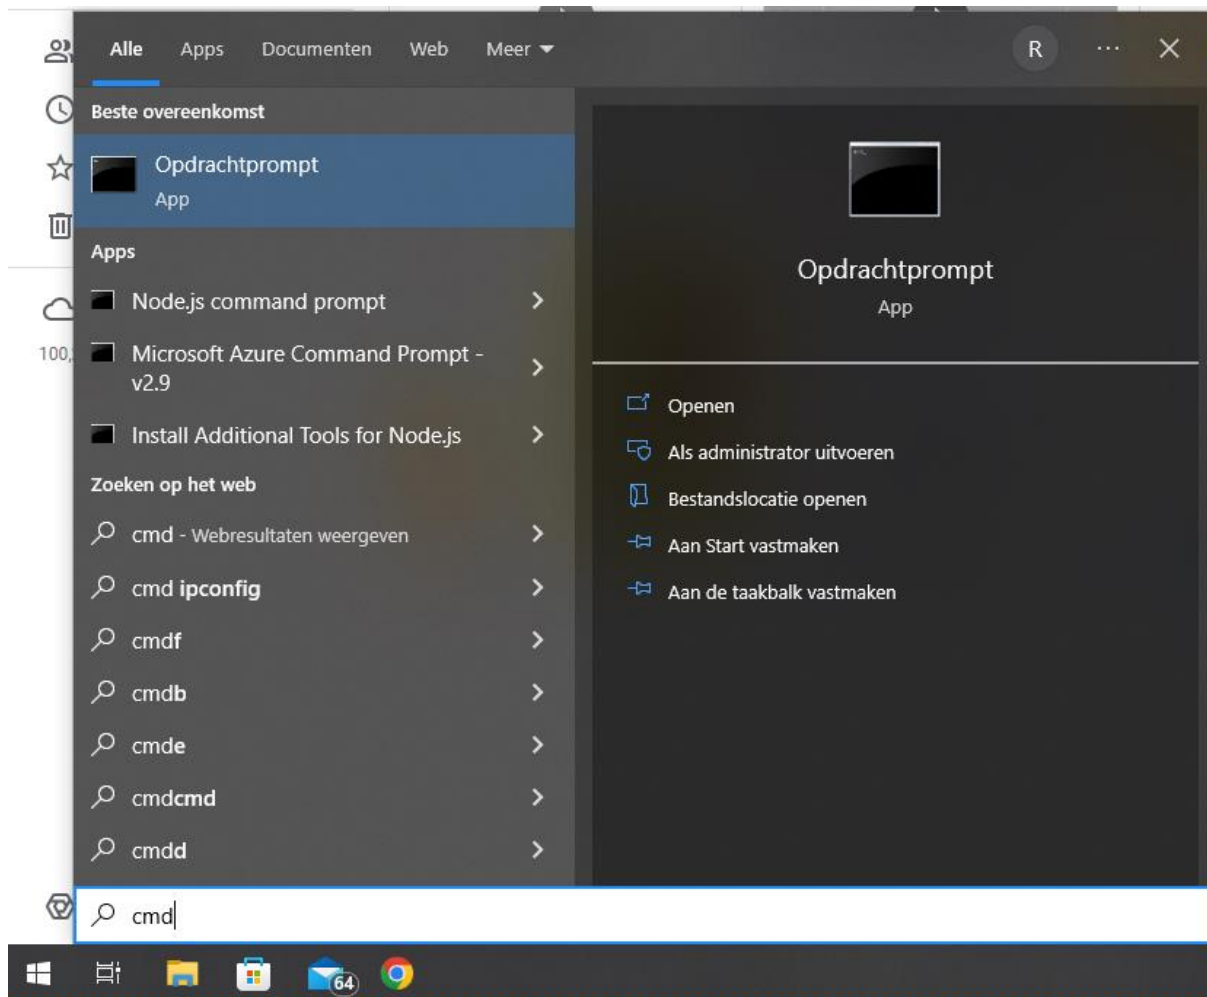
Alle Apps Documenten Web Meer

R ··· ✕

Beste overeenkomst

Opdrachtprompt
App

Apps

Node.js command prompt

Microsoft Azure Command Prompt - v2.9

Install Additional Tools for Node.js

Zoeken op het web

cmd - Webresultaten weergeven

cmd ipconfig

cmdf

cmdb

cmde

cmdcmd

cmdd

Opdrachtprompt
App

Openen

Als administrator uitvoeren

Bestandslocatie openen

Aan Start vastmaken

Aan de taakbalk vastmaken

100,

cmd

64